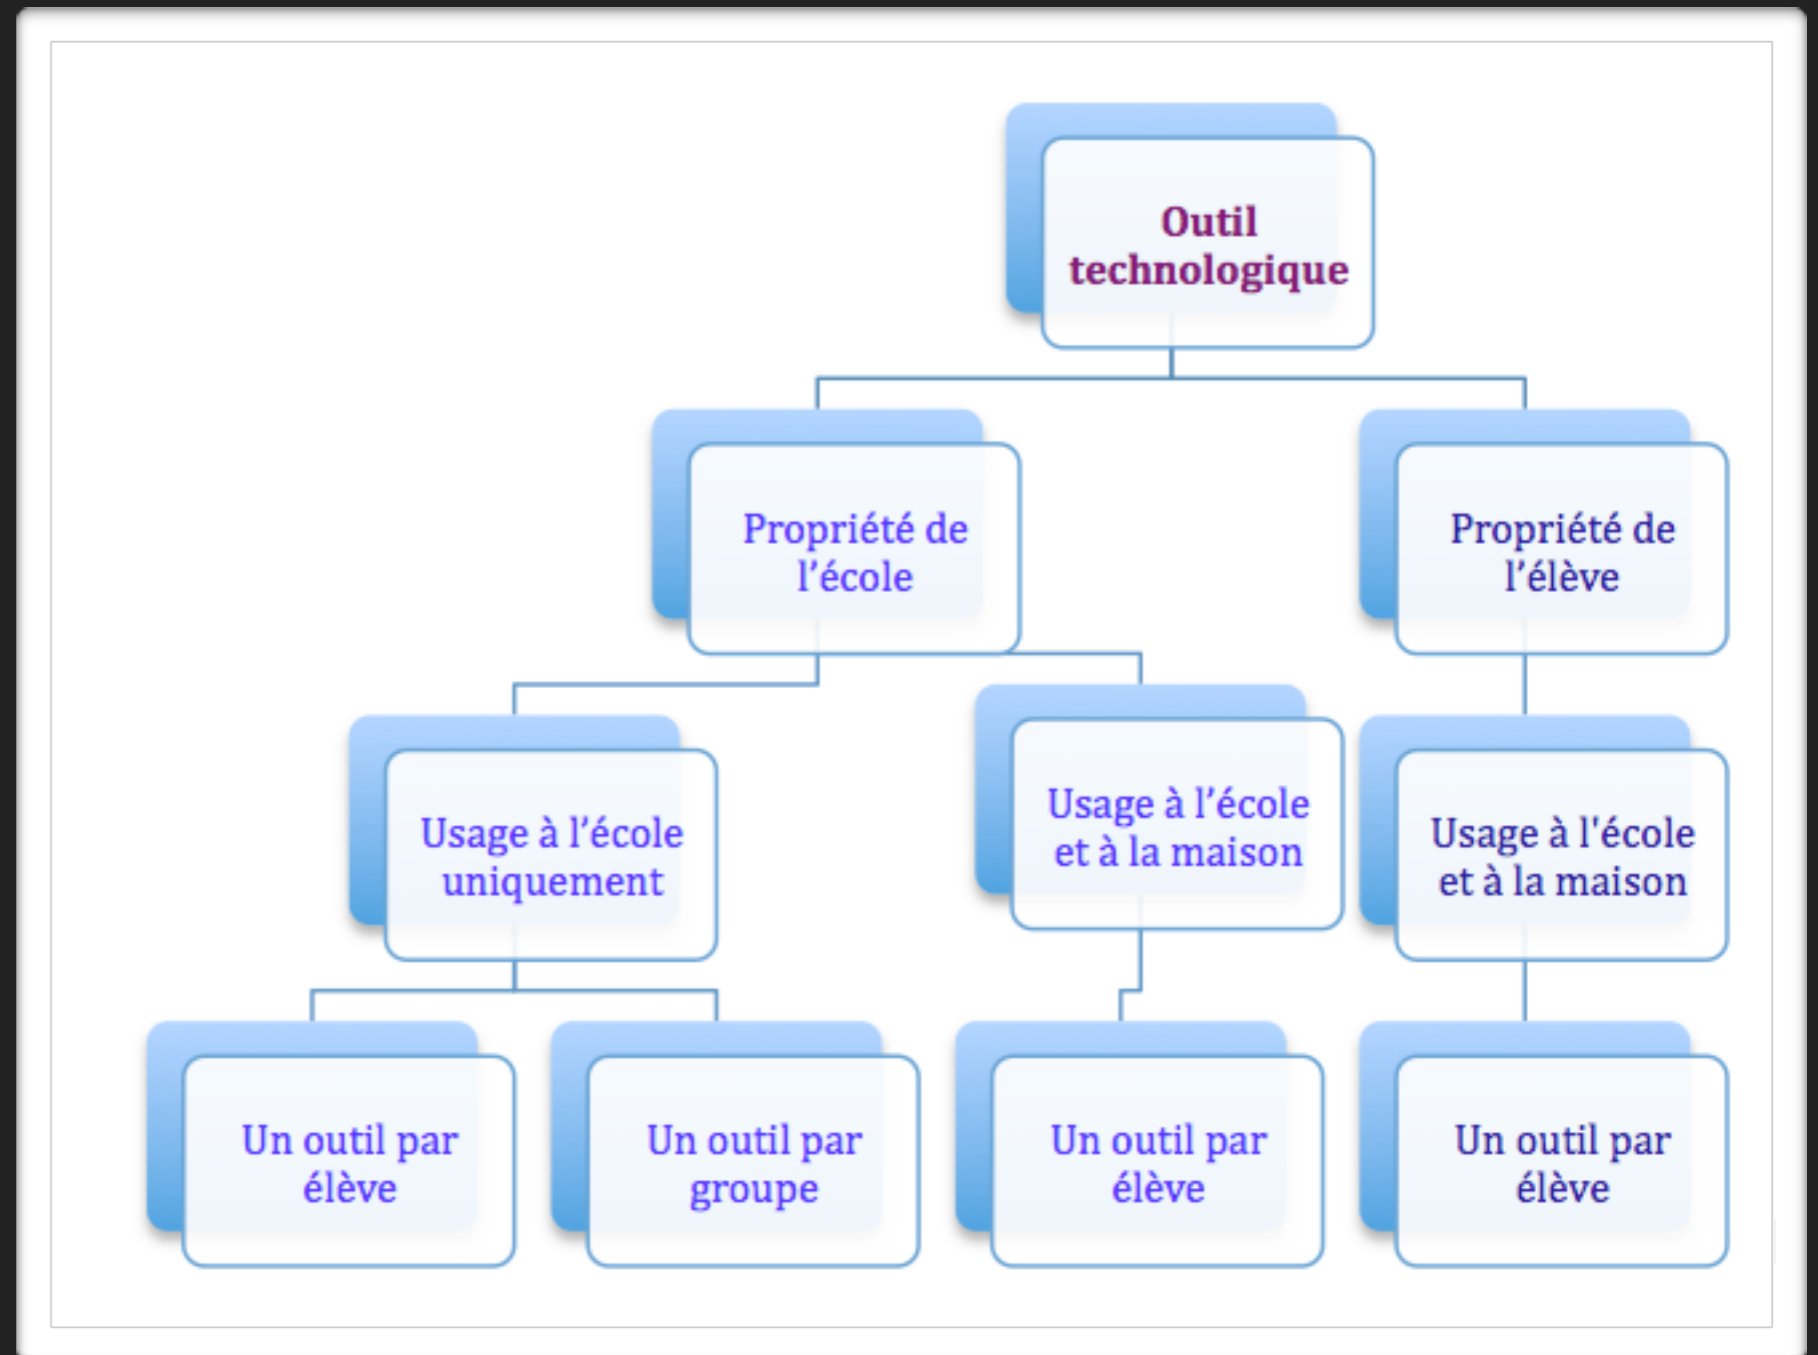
Outil technologique

Propriété de l’école

Propriété de l’élève

Usage à l’école uniquement

Usage à l’école et à la maison

Usage à l'école et à la maison

Un outil par élève

Un outil par groupe

Un outil par élève

Un outil par élève